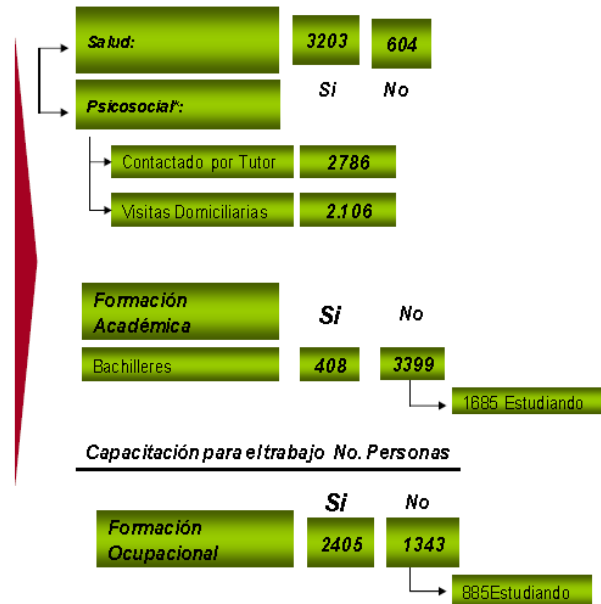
Salud:

3203

604

Si

No

Psicosocial*:

Contactado por Tutor

2786

Visitas Domiciliarias

2.106

Formación Académica

Si

No

Bachilleres

408

3399

1685 Estudiando

Capacitación para el trabajo No. Personas

Si

No

Formación Ocupacional

2405

1343

885Estudiando